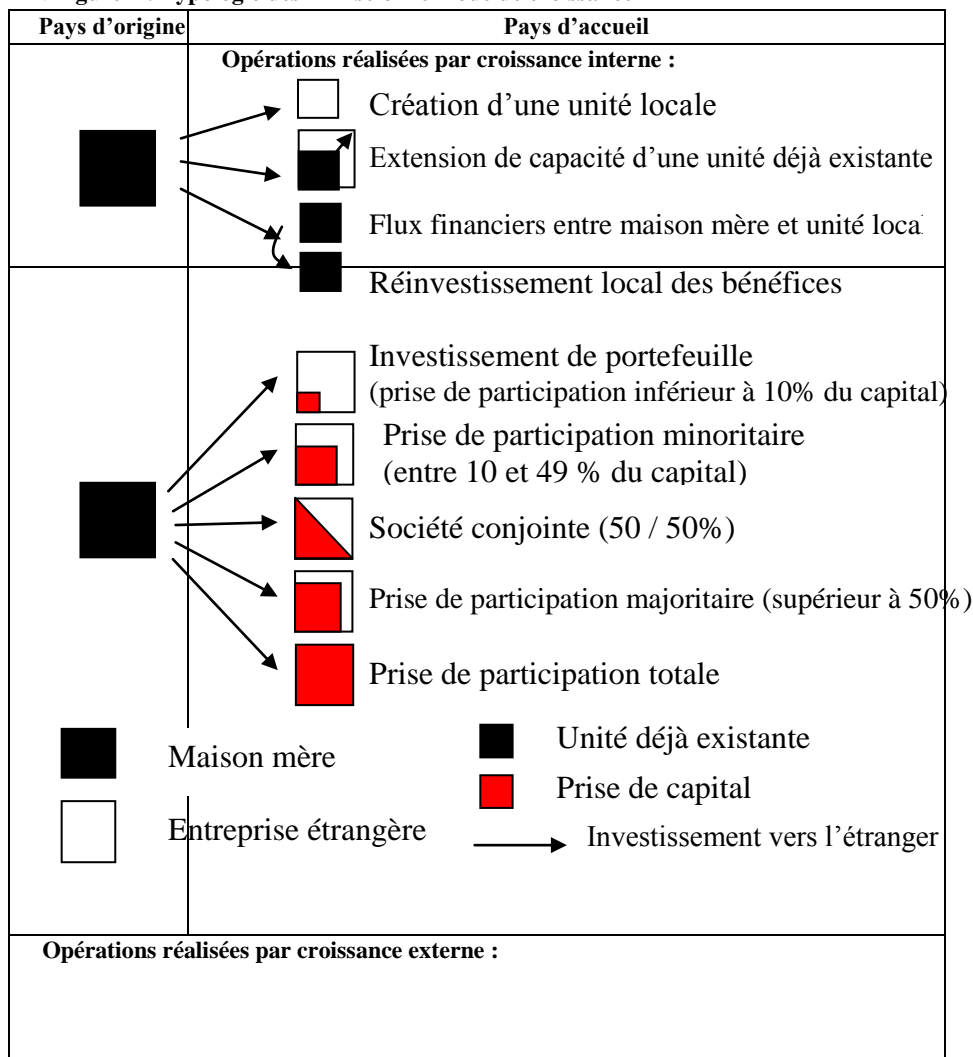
| Pays d'origine | Pays d'accueil |
|---|---|
| | **Opérations réalisées par croissance interne :** |
| | Création d'une unité locale |
| | Extension de capacité d'une unité déjà existante |
| | Flux financiers entre maison mère et unité loca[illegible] |
| | Réinvestissement local des bénéfices |
| | Investissement de portefeuille (prise de participation inférieur à 10% du capital) |
| | Prise de participation minoritaire (entre 10 et 49 % du capital) |
| | Société conjointe (50 / 50%) |
| | Prise de participation majoritaire (supérieur à 50%) |
| | Prise de participation totale |

Maison mère

Entreprise étrangère

Unité déjà existante

Prise de capital

Investissement vers l'étranger

**Opérations réalisées par croissance externe :**